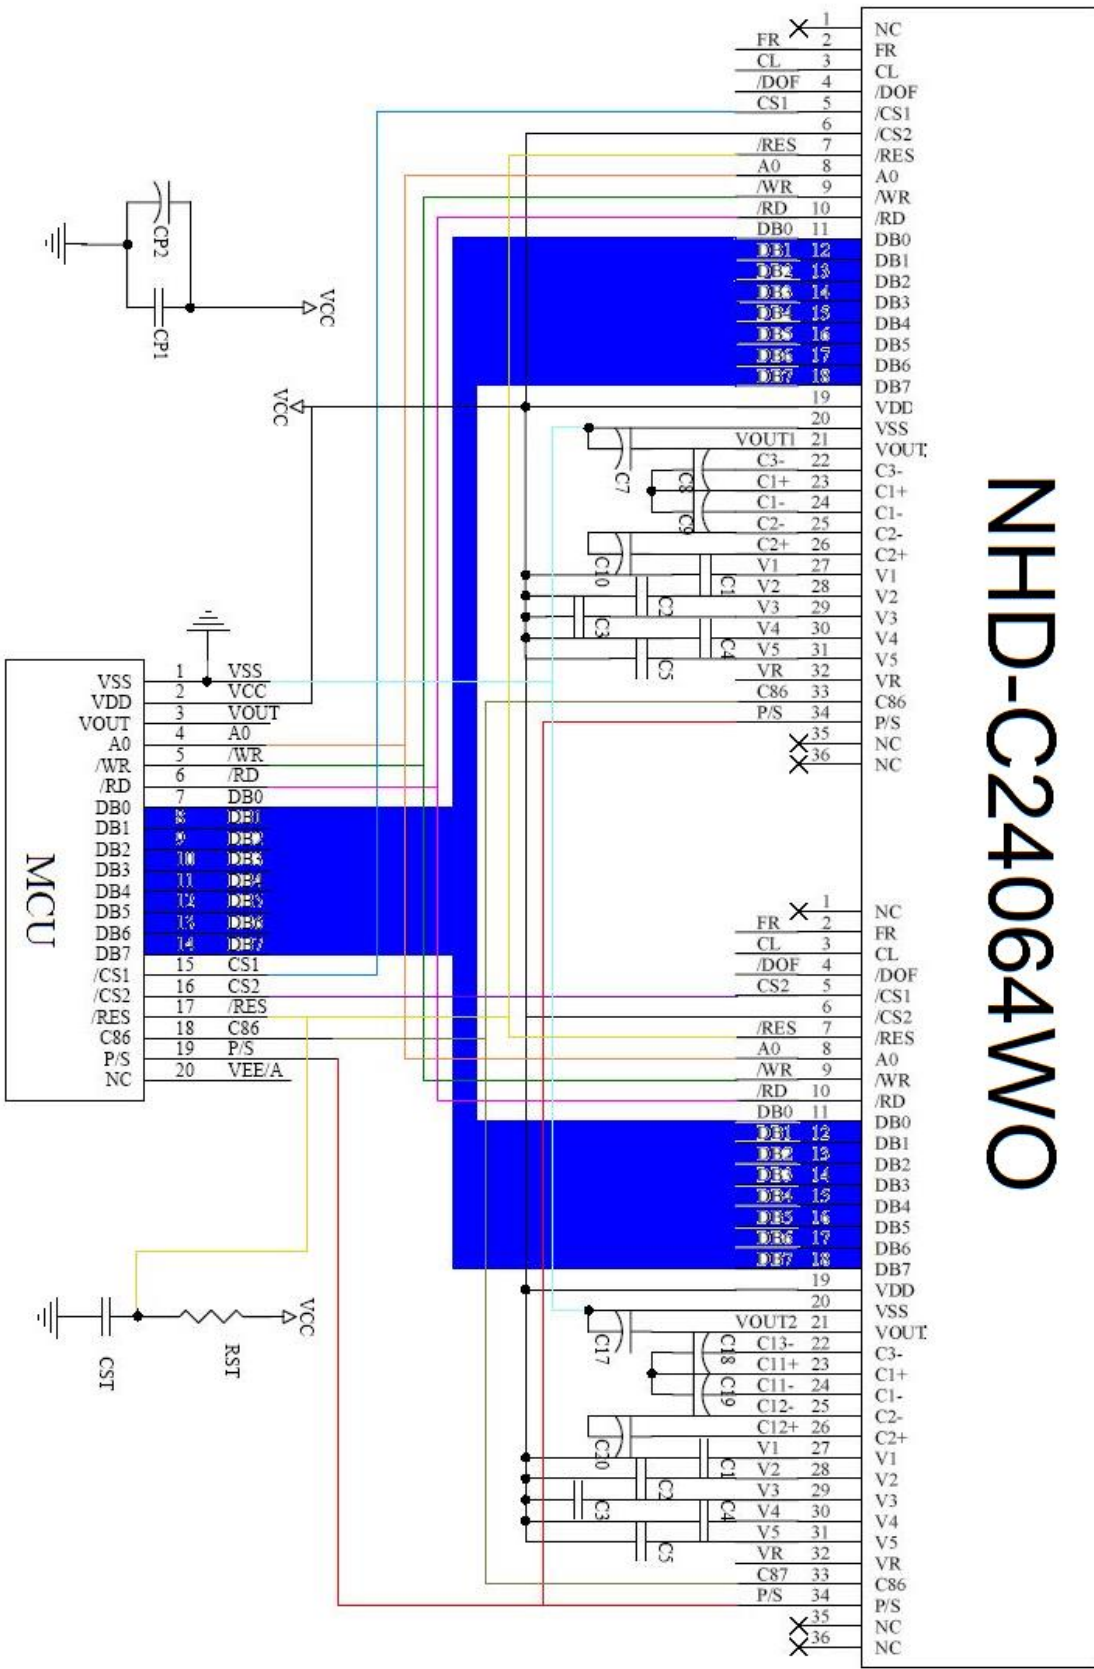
NHD-C24064WO

| | | |
|---|---|---|
| | 1 | NC |
| FR | 2 | FR |
| CL | 3 | CL |
| /DOF | 4 | /DOF |
| CS1 | 5 | /CS1 |
| | 6 | /CS2 |
| /RES | 7 | /RES |
| A0 | 8 | A0 |
| /WR | 9 | /WR |
| /RD | 10 | /RD |
| DB0 | 11 | DB0 |
| DB1 | 12 | DB1 |
| DB2 | 13 | DB2 |
| DB3 | 14 | DB3 |
| DB4 | 15 | DB4 |
| DB5 | 16 | DB5 |
| DB6 | 17 | DB6 |
| DB7 | 18 | DB7 |
| | 19 | VDD |
| | 20 | VSS |
| VOUT1 | 21 | VOUT |
| C3- | 22 | C3- |
| C1+ | 23 | C1+ |
| C1- | 24 | C1- |
| C2- | 25 | C2- |
| C2+ | 26 | C2+ |
| V1 | 27 | V1 |
| V2 | 28 | V2 |
| V3 | 29 | V3 |
| V4 | 30 | V4 |
| V5 | 31 | V5 |
| VR | 32 | VR |
| C86 | 33 | C86 |
| P/S | 34 | P/S |
| | 35 | NC |
| | 36 | NC |

| | | |
|---|---|---|
| | 1 | NC |
| FR | 2 | FR |
| CL | 3 | CL |
| /DOF | 4 | /DOF |
| CS2 | 5 | /CS1 |
| | 6 | /CS2 |
| /RES | 7 | /RES |
| A0 | 8 | A0 |
| /WR | 9 | /WR |
| /RD | 10 | /RD |
| DB0 | 11 | DB0 |
| DB1 | 12 | DB1 |
| DB2 | 13 | DB2 |
| DB3 | 14 | DB3 |
| DB4 | 15 | DB4 |
| DB5 | 16 | DB5 |
| DB6 | 17 | DB6 |
| DB7 | 18 | DB7 |
| | 19 | VDD |
| | 20 | VSS |
| VOUT2 | 21 | VOUT |
| C13- | 22 | C3- |
| C11+ | 23 | C1+ |
| C11- | 24 | C1- |
| C12- | 25 | C2- |
| C12+ | 26 | C2+ |
| V1 | 27 | V1 |
| V2 | 28 | V2 |
| V3 | 29 | V3 |
| V4 | 30 | V4 |
| V5 | 31 | V5 |
| VR | 32 | VR |
| C87 | 33 | C86 |
| P/S | 34 | P/S |
| | 35 | NC |
| | 36 | NC |

C7 C8 C9 C10 C1 C2 C3 C4 C5
C17 C18 C19 C10 C1 C2 C3 C4 C5

CP2 CP1 VCC VCC

MCU

| | | |
|---|---|---|
| VSS | 1 | VSS |
| VDD | 2 | VCC |
| VOUT | 3 | VOUT |
| A0 | 4 | A0 |
| /WR | 5 | /WR |
| /RD | 6 | /RD |
| DB0 | 7 | DB0 |
| DB1 | 8 | DB1 |
| DB2 | 9 | DB2 |
| DB3 | 10 | DB3 |
| DB4 | 11 | DB4 |
| DB5 | 12 | DB5 |
| DB6 | 13 | DB6 |
| DB7 | 14 | DB7 |
| /CS1 | 15 | CS1 |
| /CS2 | 16 | CS2 |
| /RES | 17 | /RES |
| C86 | 18 | C86 |
| P/S | 19 | P/S |
| NC | 20 | VEE/A |

CST RST VCC